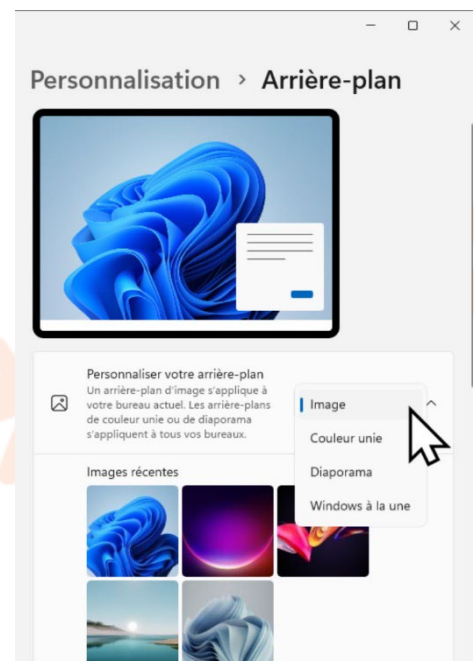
Personnalisation › Arrière-plan

Personnaliser votre arrière-plan
Un arrière-plan d'image s'applique à votre bureau actuel. Les arrière-plans de couleur unie ou de diaporama s'appliquent à tous vos bureaux.

Image
Couleur unie
Diaporama
Windows à la une

Images récentes